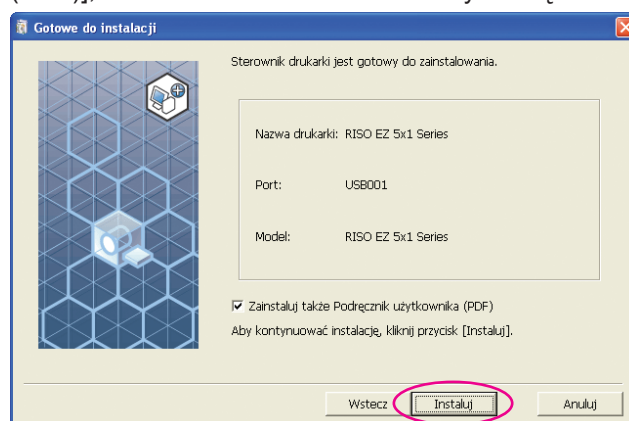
Gotowe do instalacji

Sterownik drukarki jest gotowy do zainstalowania.

Nazwa drukarki: RISO EZ 5x1 Series

Port: USB001

Model: RISO EZ 5x1 Series

Zainstaluj także Podręcznik użytkownika (PDF)

Aby kontynuować instalację, kliknij przycisk [Instaluj].

Wstecz

Instaluj

Anuluj